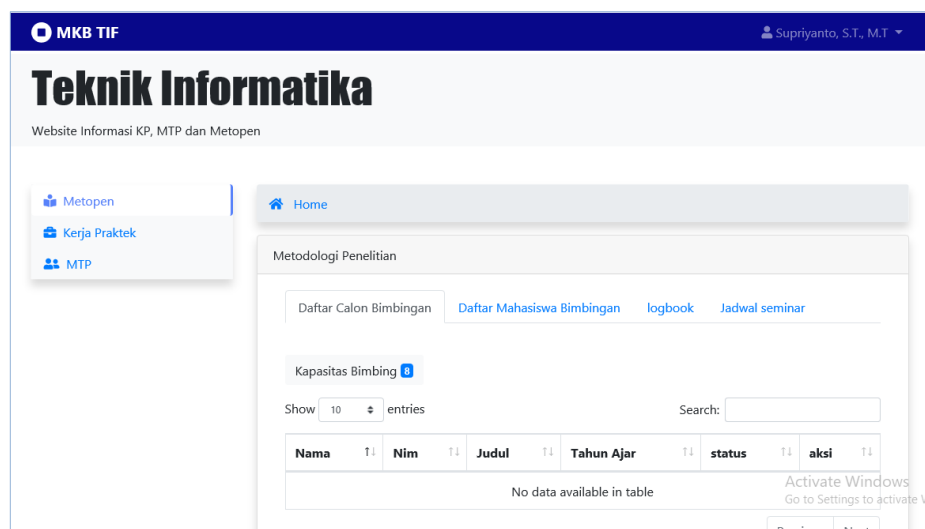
MKB TIF

Supriyanto, S.T., M.T

Teknik Informatika

Website Informasi KP, MTP dan Metopen

Metopen
Kerja Praktek
MTP

Home

Metodologi Penelitian

Daftar Calon Bimbingan | Daftar Mahasiswa Bimbingan | logbook | Jadwal seminar

Kapasitas Bimbing 8

Show 10 entries

Search:

| Nama | Nim | Judul | Tahun Ajar | status | aksi |
|---|---|---|---|---|---|
| No data available in table | | | | | |

Activate Windows
Go to Settings to activate W

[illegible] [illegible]